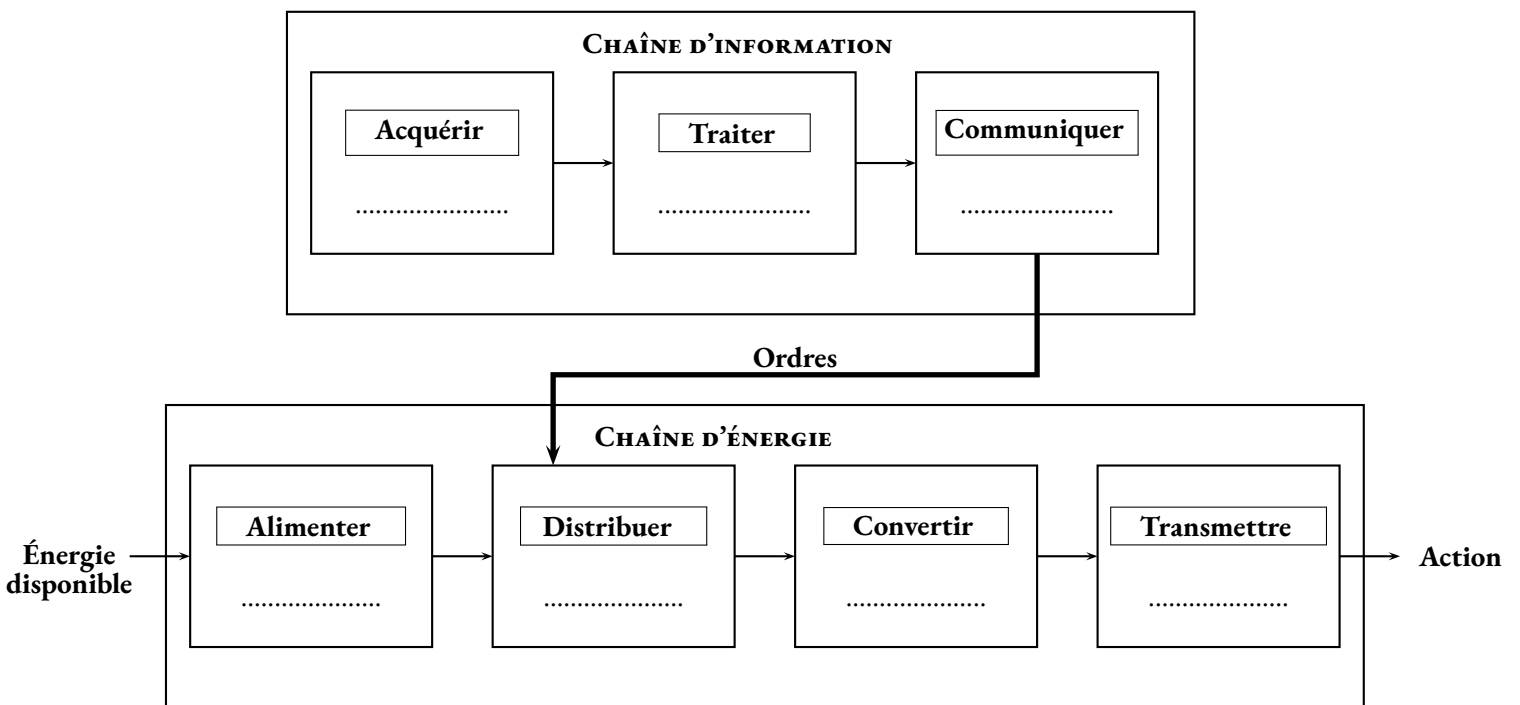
Chaîne d'information

Acquérir
......................

Traiter
......................

Communiquer
......................

Ordres

Chaîne d'énergie

Énergie disponible

Alimenter
......................

Distribuer
......................

Convertir
......................

Transmettre
......................

Action